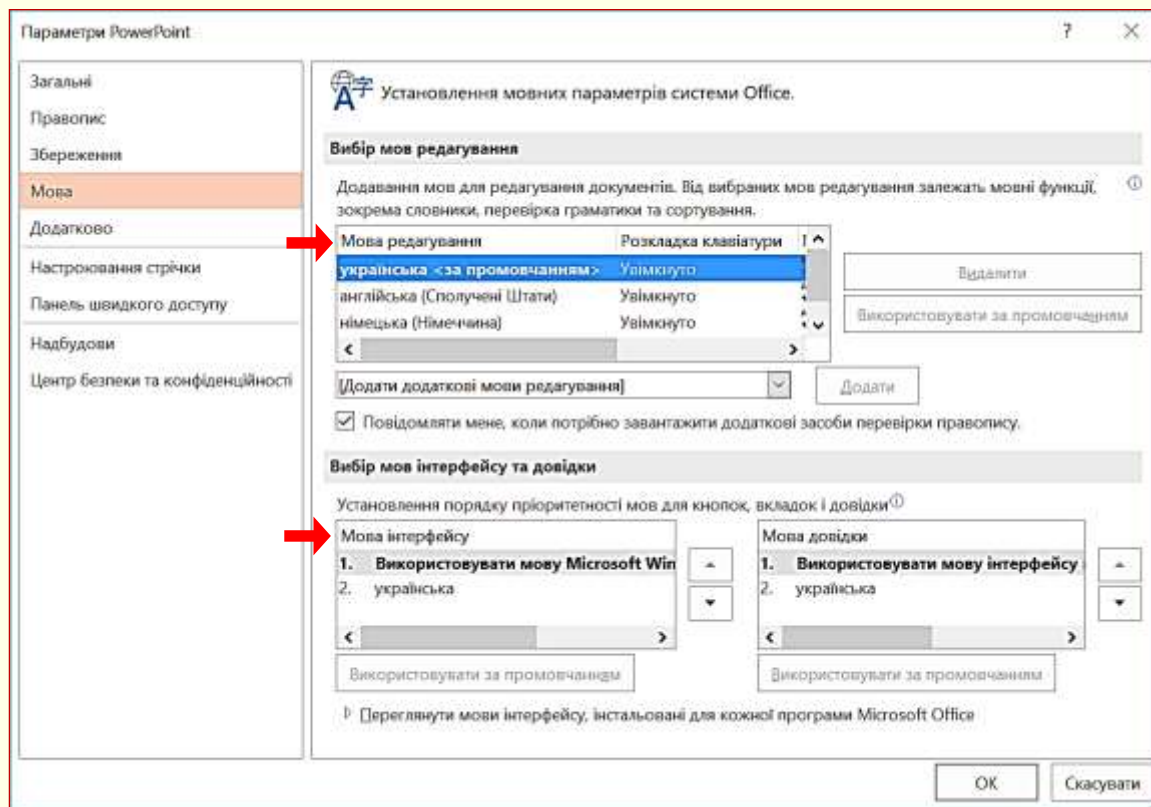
Параметри PowerPoint

?

Загальні
Правопис
Збереження
Мова
Додатково
Настроювання стрічки
Панель швидкого доступу
Надбудови
Центр безпеки та конфіденційності

Установлення мовних параметрів системи Office.

Вибір мов редагування

Додавання мов для редагування документів. Від вибраних мов редагування залежать мовні функції, зокрема словники, перевірка граматики та сортування.

| Мова редагування | Розкладка клавіатури |
|---|---|
| українська <за промовчанням> | Увімкнуто |
| англійська (Сполучені Штати) | Увімкнуто |
| німецька (Німеччина) | Увімкнуто |

Видалити
Використовувати за промовчанням

[Додати додаткові мови редагування]
Додати

Повідомляти мене, коли потрібно завантажити додаткові засоби перевірки правопису.

Вибір мов інтерфейсу та довідки

Установлення порядку пріоритетності мов для кнопок, вкладок і довідки

Мова інтерфейсу
1. Використовувати мову Microsoft Win
2. українська

Використовувати за промовчанням

Мова довідки
1. Використовувати мову інтерфейсу
2. українська

Використовувати за промовчанням

Переглянути мови інтерфейсу, інстальовані для кожної програми Microsoft Office

OK
Скасувати